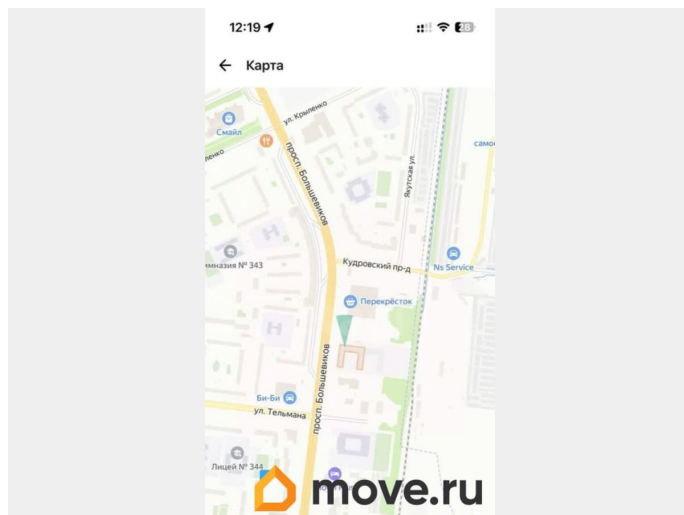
12:19

28

Карта

ул. Крыленко

Смайл

люко

просп. Большевиков

Якутская ул.

самок

имназия № 343

Кудровский пр-д

Ns Service

Перекрёсток

Би-Би

ул. Тельмана

просп. Большевиков

Лицей № 344

move.ru